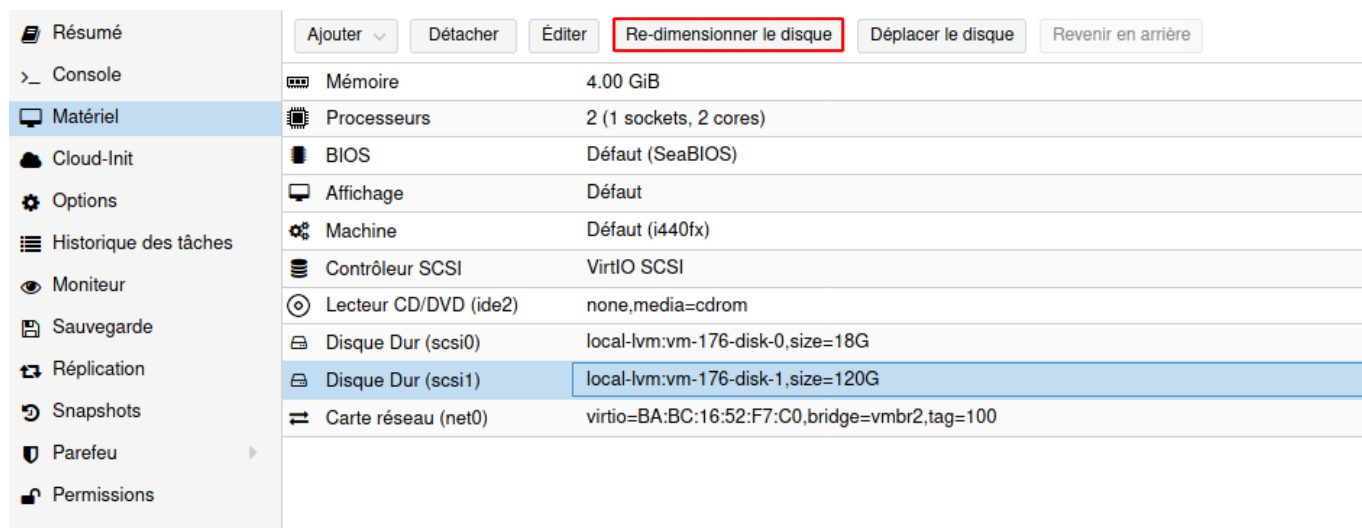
Résumé
>_ Console
Matériel
Cloud-Init
Options
Historique des tâches
Moniteur
Sauvegarde
Réplication
Snapshots
Parefeu
Permissions

Ajouter | Détacher | Éditer | Re-dimensionner le disque | Déplacer le disque | Revenir en arrière

| | |
|---|---|
| Mémoire | 4.00 GiB |
| Processeurs | 2 (1 sockets, 2 cores) |
| BIOS | Défaut (SeaBIOS) |
| Affichage | Défaut |
| Machine | Défaut (i440fx) |
| Contrôleur SCSI | VirtIO SCSI |
| Lecteur CD/DVD (ide2) | none,media=cdrom |
| Disque Dur (scsi0) | local-lvm:vm-176-disk-0,size=18G |
| Disque Dur (scsi1) | local-lvm:vm-176-disk-1,size=120G |
| Carte réseau (net0) | virtio=BA:BC:16:52:F7:C0,bridge=vmbr2,tag=100 |